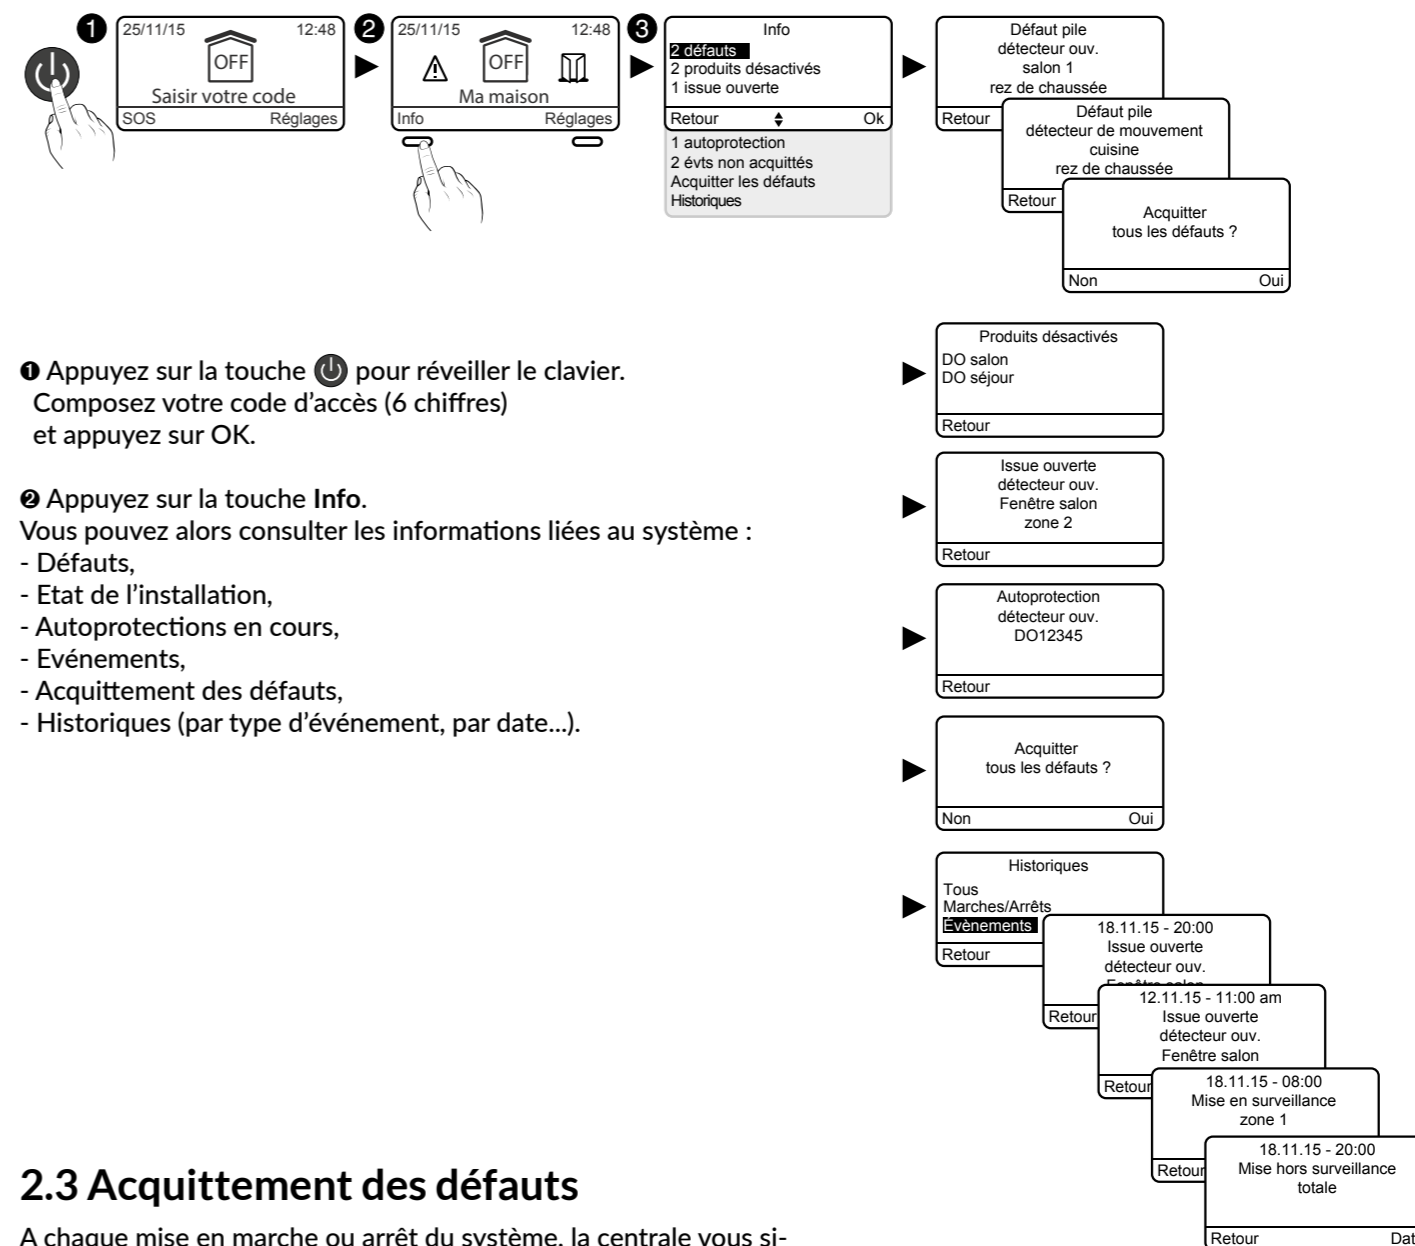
❶ 25/11/15 12:48 OFF Saisir votre code SOS Réglages

❷ 25/11/15 12:48 OFF Ma maison Info Réglages

❸ Info
2 défauts
2 produits désactivés
1 issue ouverte
Retour Ok
1 autoprotection
2 évts non acquittés
Acquitter les défauts
Historiques

Défaut pile
détecteur ouv.
salon 1
rez de chaussée
Retour

Défaut pile
détecteur de mouvement
cuisine
rez de chaussée
Retour

Acquitter
tous les défauts ?
Non Oui

Produits désactivés
DO salon
DO séjour
Retour

Issue ouverte
détecteur ouv.
Fenêtre salon
zone 2
Retour

Autoprotection
détecteur ouv.
DO12345
Retour

Acquitter
tous les défauts ?
Non Oui

Historiques
Tous
Marches/Arrêts
Evènements
Retour

18.11.15 - 20:00
Issue ouverte
détecteur ouv.
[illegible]
Retour

12.11.15 - 11:00 am
Issue ouverte
détecteur ouv.
Fenêtre salon
Retour

18.11.15 - 08:00
Mise en surveillance
zone 1
Retour

18.11.15 - 20:00
Mise hors surveillance
totale
Retour Dat

❶ Appuyez sur la touche pour réveiller le clavier. Composez votre code d'accès (6 chiffres) et appuyez sur OK.

❷ Appuyez sur la touche **Info**.
Vous pouvez alors consulter les informations liées au système :
- Défauts,
- Etat de l'installation,
- Autoprotections en cours,
- Evénements,
- Acquittement des défauts,
- Historiques (par type d'événement, par date...).

2.3 Acquittement des défauts

A chaque mise en marche ou arrêt du système, la centrale vous si-